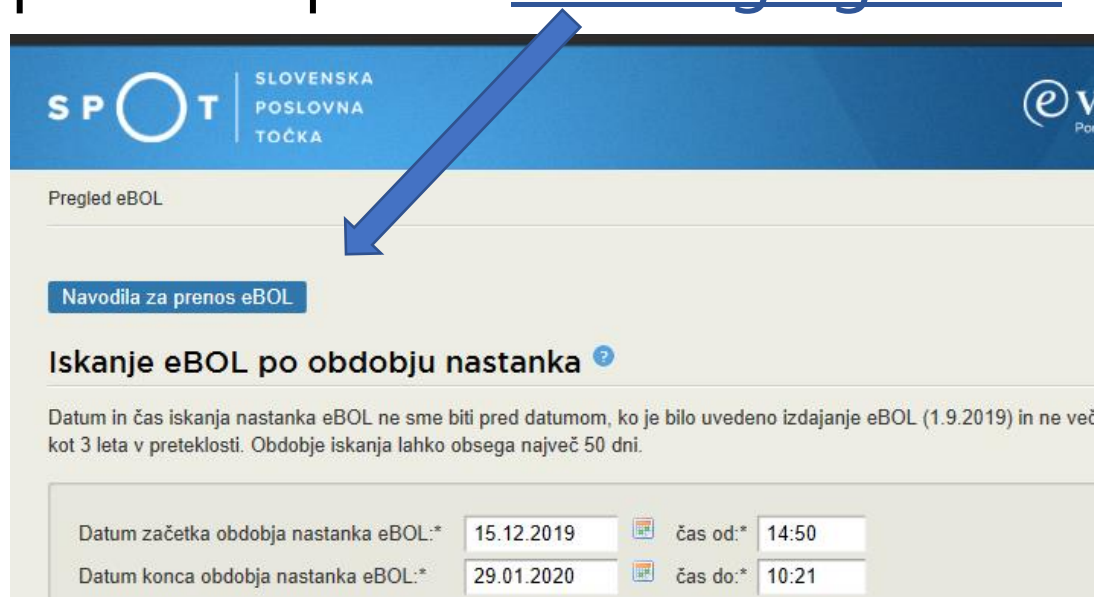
SPOT SLOVENSKA POSLOVNA TOČKA

Pregled eBOL

Navodila za prenos eBOL

Iskanje eBOL po obdobju nastanka

Datum in čas iskanja nastanka eBOL ne sme biti pred datumom, ko je bilo uvedeno izdajanje eBOL (1.9.2019) in ne več kot 3 leta v preteklosti. Obdobje iskanja lahko obsega največ 50 dni.

Datum začetka obdobja nastanka eBOL:* 15.12.2019 čas od:* 14:50
Datum konca obdobja nastanka eBOL:* 29.01.2020 čas do:* 10:21